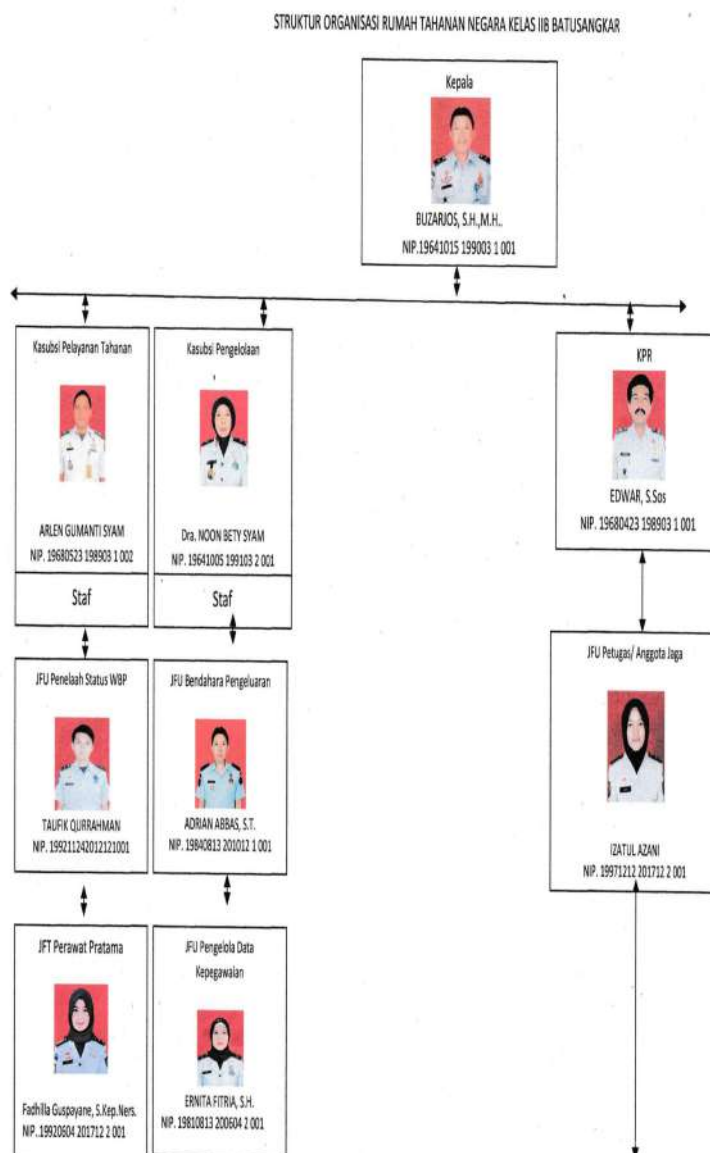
STRUKTUR ORGANISASI RUMAH TAHANAN NEGARA KELAS IIB BATUSANGKAR

Kepala

BUZARJOS, S.H.,M.H..
NIP.19641015 199003 1 001

Kasubsi Pelayanan Tahanan

ARLEN GUMANTI SYAM
NIP. 19680523 198903 1 002

Staf

Kasubsi Pengelolaan

Dra. NOON BETY SYAM
NIP. 19641005 199103 2 001

Staf

KPR

EDWAR, S.Sos
NIP. 19680423 198903 1 001

JFU Penelaah Status WBP

TAUFIK QURRAHMAN
NIP. 199211242012121001

JFU Bendahara Pengeluaran

ADRIAN ABBAS, S.T.
NIP. 19840813 201012 1 001

JFU Petugas/ Anggota Jaga

IZATUL AZANI
NIP. 19971212 201712 2 001

JFT Perawat Pratama

Fadhilla Guspayane, S.Kep.Ners.
NIP. 19920604 201712 2 001

JFU Pengelola Data Kepegawaian

ERNITA FITRIA, S.H.
NIP. 19810813 200604 2 001